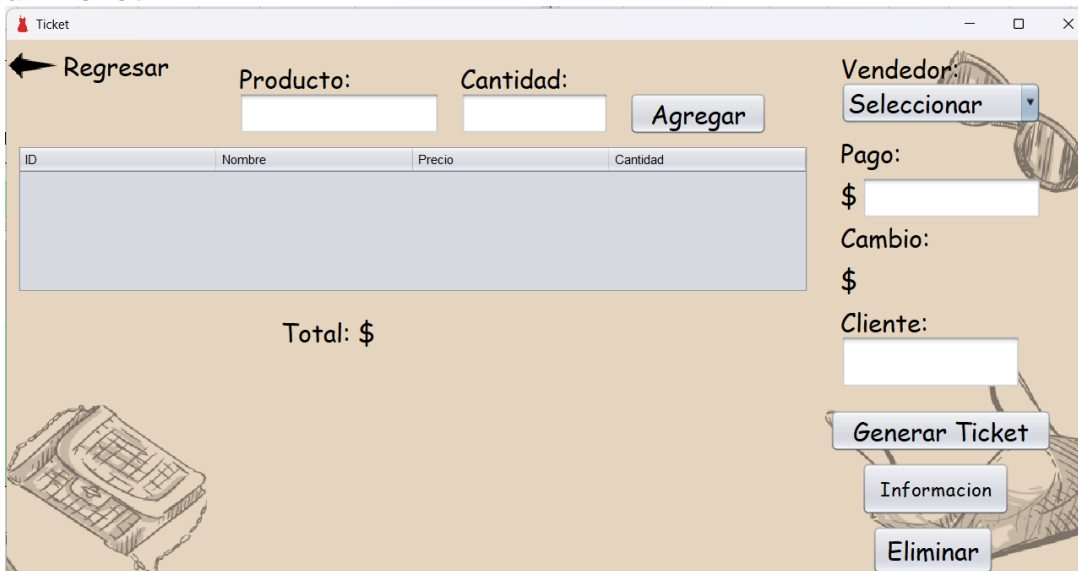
Ticket

Regresar

Producto:

Cantidad:

Agregar

Vendedor:

Seleccionar

| ID | Nombre | Precio | Cantidad |
|---|---|---|---|

Pago:

$

Cambio:

$

Total: $

Cliente:

Generar Ticket

Informacion

Eliminar